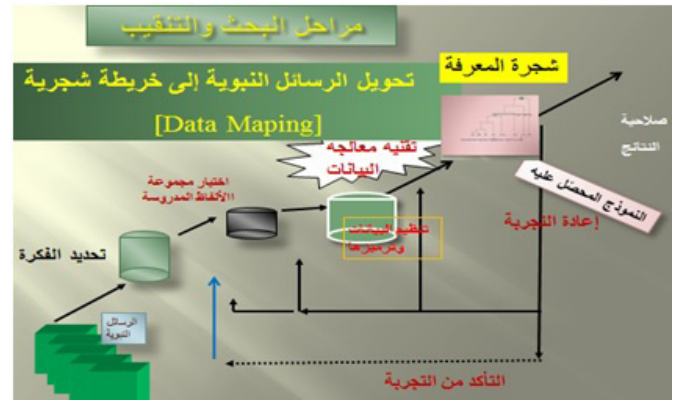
مراحل البحث والتنقيب

تحويل الرسائل النبوية إلى خريطة شجرية

[Data Maping]

شجرة المعرفة

صلاحية النتائج

تقنيه معالجه البيانات

اختيار مجموعة الألفاظ المدروسة

النموذج المحصل عليه

إعادة التجربة

تحديد الفكرة

تنظيم البيانات وترميزها

الرسائل النبوية

التأكد من التجربة